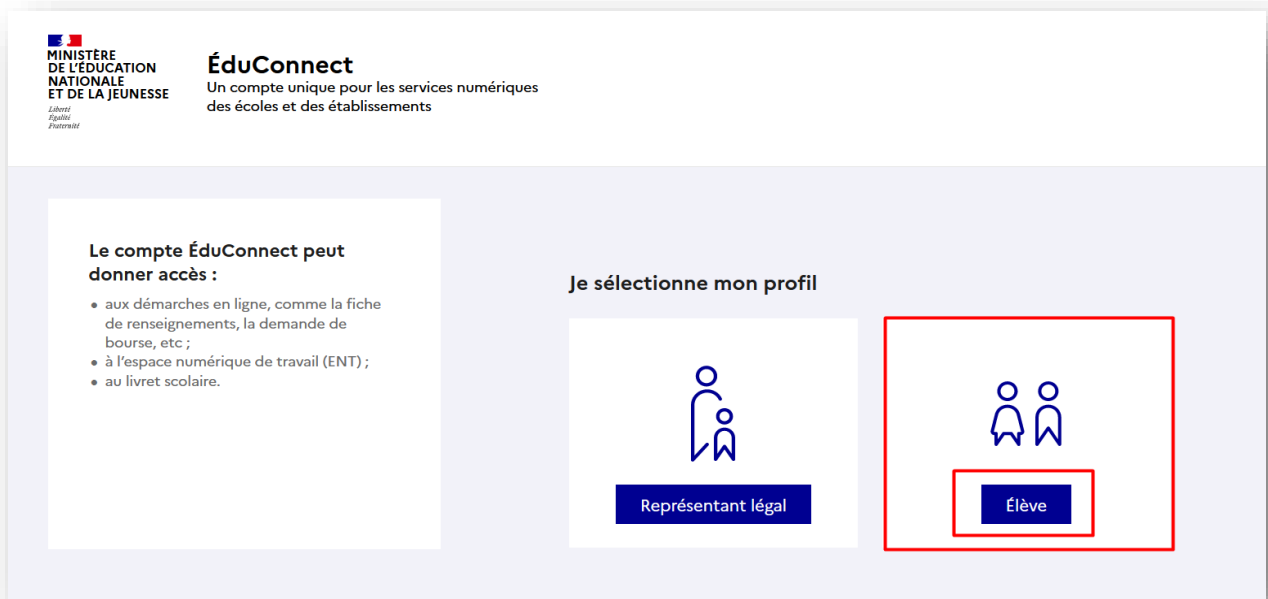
MINISTÈRE
DE L'ÉDUCATION
NATIONALE
ET DE LA JEUNESSE
Liberté
Égalité
Fraternité

ÉduConnect
Un compte unique pour les services numériques des écoles et des établissements

Le compte ÉduConnect peut donner accès :

• aux démarches en ligne, comme la fiche de renseignements, la demande de bourse, etc ;
• à l'espace numérique de travail (ENT) ;
• au livret scolaire.

Je sélectionne mon profil

Représentant légal

Élève